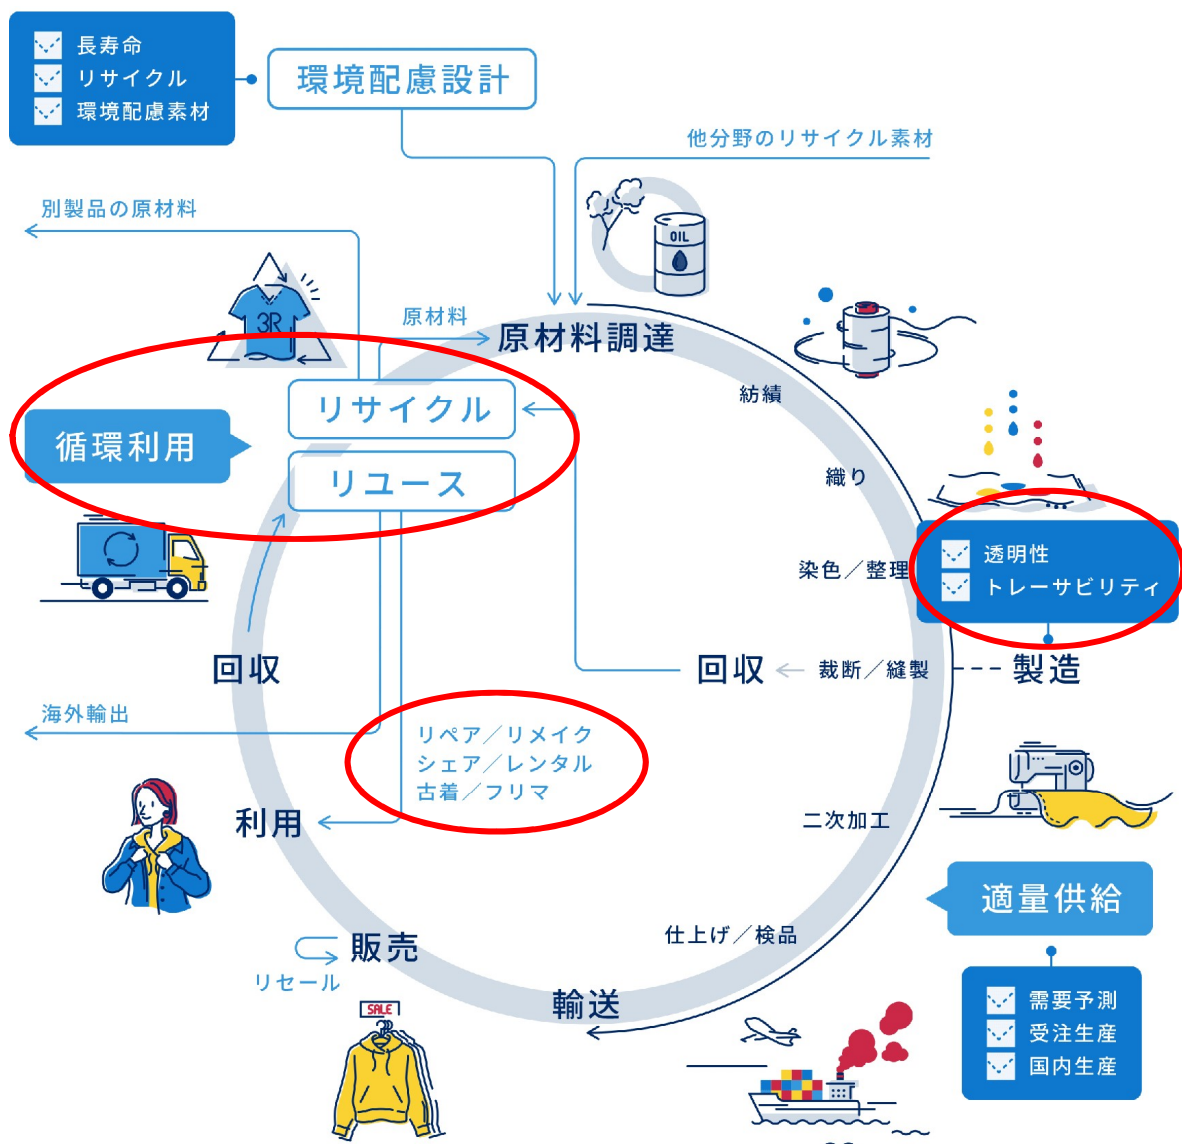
長寿命
リサイクル
環境配慮素材

環境配慮設計

他分野のリサイクル素材

別製品の原材料

OIL

3R

原材料

原材料調達

紡績

リサイクル

循環利用

リユース

織り

染色／整理

透明性
トレーサビリティ

回収

回収

裁断／縫製

製造

海外輸出

リペア／リメイク
シェア／レンタル
古着／フリマ

利用

二次加工

適量供給

仕上げ／検品

販売

リセール

輸送

SALE

需要予測
受注生産
国内生産